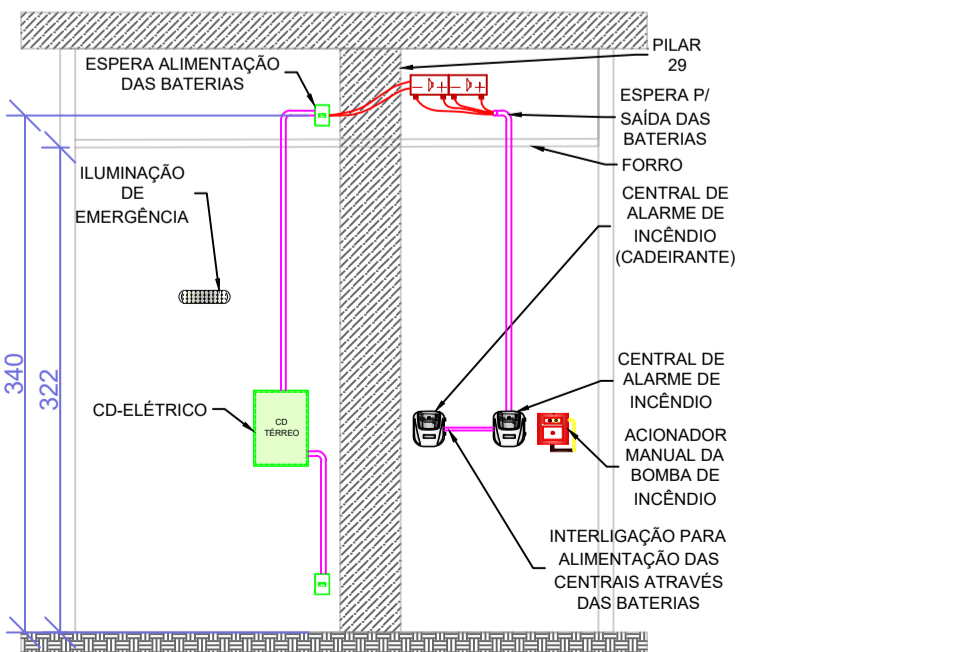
ESPERA ALIMENTAÇÃO DAS BATERIAS

PILAR 29

ESPERA P/ SAÍDA DAS BATERIAS

FORRO

ILUMINAÇÃO DE EMERGÊNCIA

CENTRAL DE ALARME DE INCÊNDIO (CADEIRANTE)

340

322

CD-ELÉTRICO

CD TÉRREO

CENTRAL DE ALARME DE INCÊNDIO

ACIONADOR MANUAL DA BOMBA DE INCÊNDIO

INTERLIGAÇÃO PARA ALIMENTAÇÃO DAS CENTRAIS ATRAVÉS DAS BATERIAS